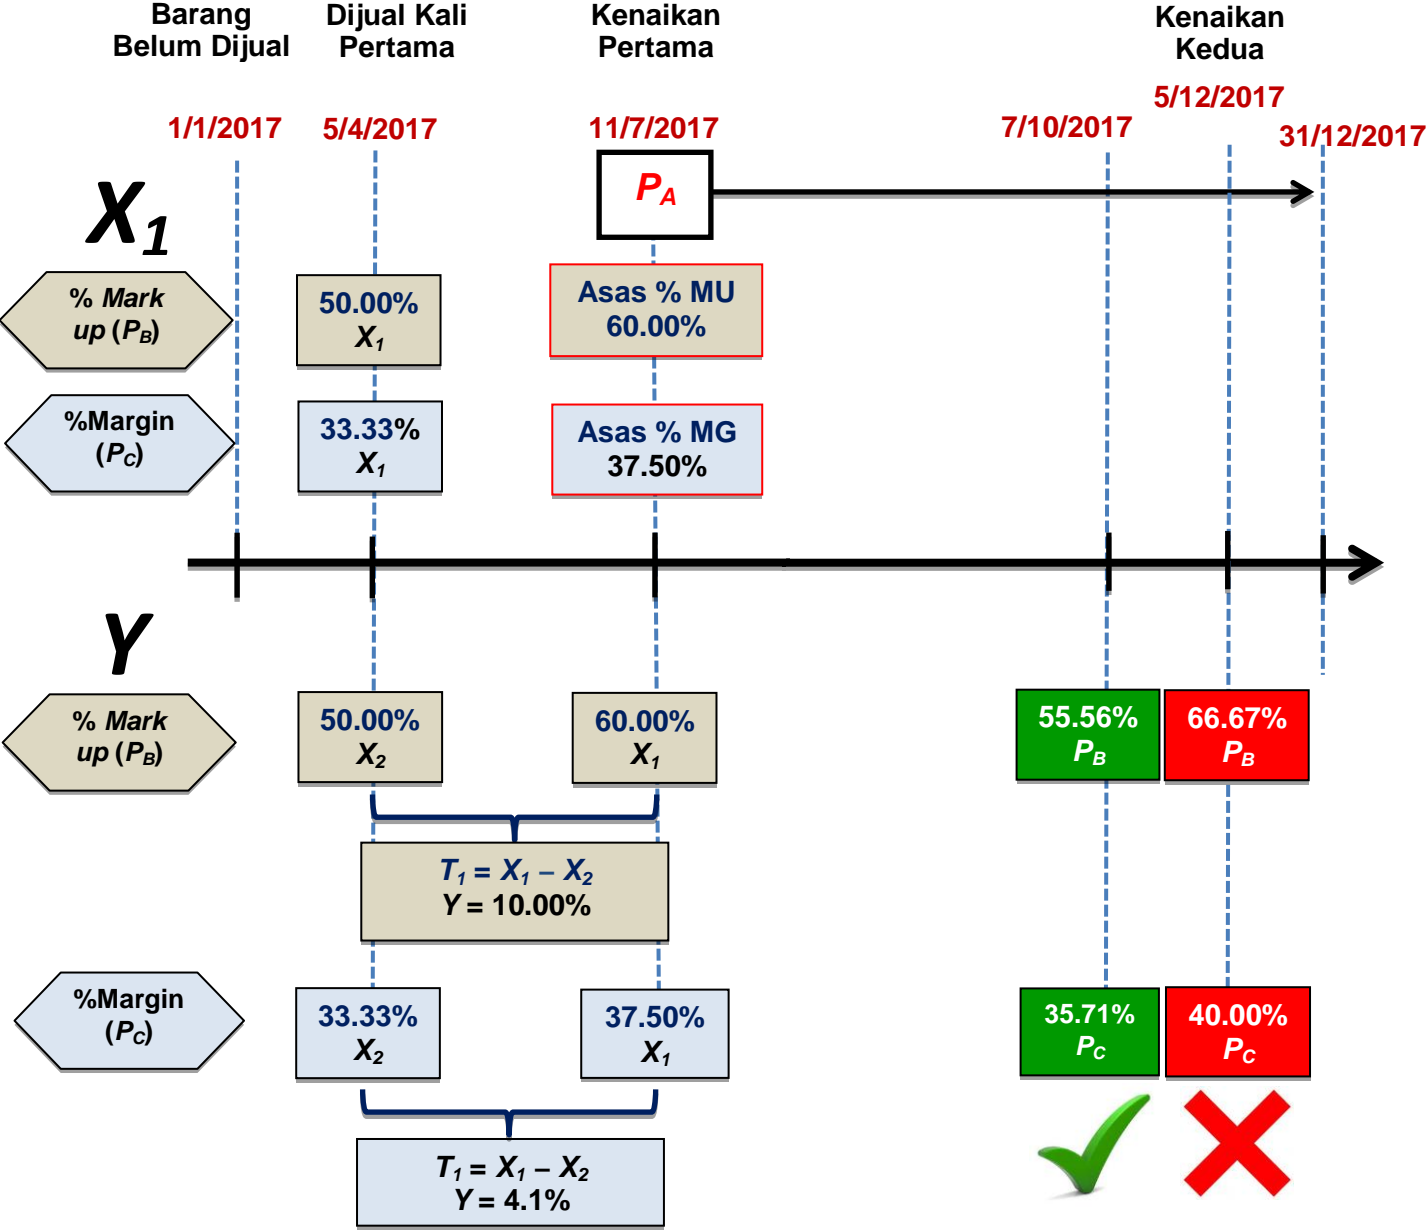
Barang Belum Dijual

Dijual Kali Pertama

Kenaikan Pertama

Kenaikan Kedua

1/1/2017

5/4/2017

11/7/2017

7/10/2017

5/12/2017

31/12/2017

$P_A$

$X_1$

% Mark up ($P_B$)

50.00% $X_1$

Asas % MU 60.00%

%Margin ($P_C$)

33.33% $X_1$

Asas % MG 37.50%

$Y$

% Mark up ($P_B$)

50.00% $X_2$

60.00% $X_1$

55.56% $P_B$

66.67% $P_B$

$T_1 = X_1 - X_2$
$Y$ = 10.00%

%Margin ($P_C$)

33.33% $X_2$

37.50% $X_1$

35.71% $P_C$

40.00% $P_C$

$T_1 = X_1 - X_2$
$Y$ = 4.1%